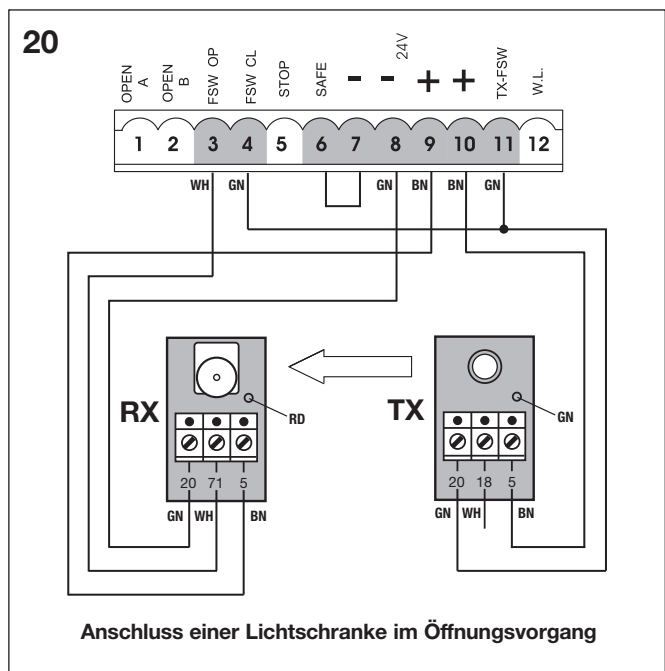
20

OPEN A
OPEN B
FSW OP
FSW CL
STOP
SAFE
–
–
24V
+
+
TX-FSW
W.L.

1 2 3 4 5 6 7 8 9 10 11 12

WH GN GN BN BN GN

RX
RD
20 71 5
GN WH BN

TX
GN
20 18 5
GN WH BN

Anschluss einer Lichtschranke im Öffnungsvorgang